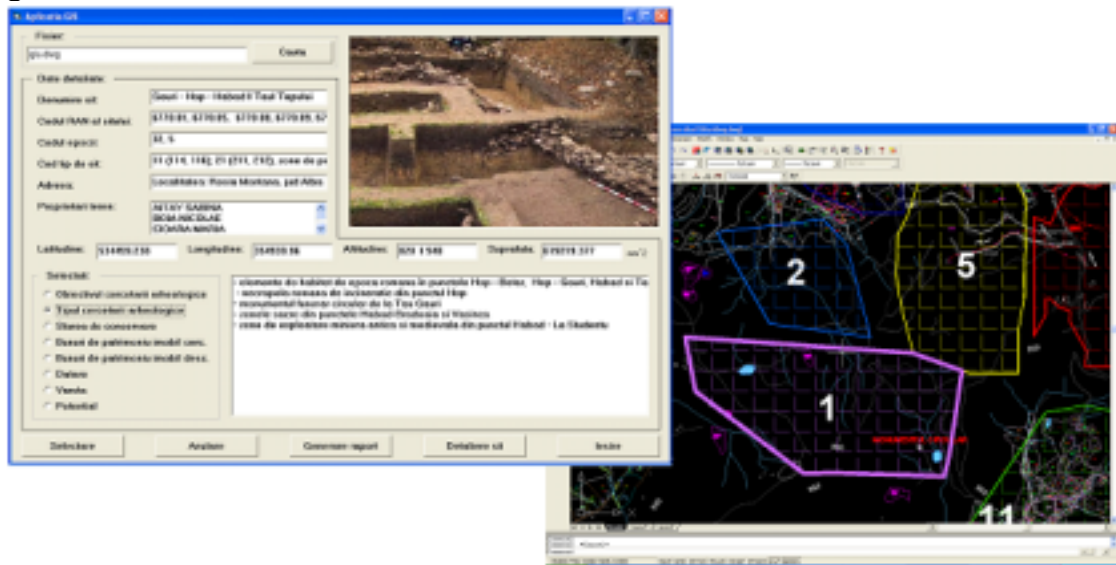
Aplicatia GIS

Fisier:

gis.dwg

Cauta

Date detaliate

Denumire sit: Gauri - Hop - Habad II Tisul Tapului

Codul RAN al sitului: 6770.01, 6770.05, 6770.08, 6770.09, 67

Codul epocii: 32, 5

Cod tip de sit: 31 (310, 118), 21 (211, 212), zone de pr

Adresa: Localitatea: Rosia Montana, jud Alba

Proprietari teren: ASTAY SABINA
BOM NICOLAE
CIOARA MARIA

Latitudine: 534459.230

Longitudine: 354930.56

Altitudine: 929.1540

Suprafata: 839218.337 mp

Selectati

Obiectivul cercetarii arheologice
Tipul cercetarii arheologice
Starea de conservare
Gradul de patrimoniu imobil cerc.
Gradul de patrimoniu imobil desc.
Datare
Vestiu
Potential

- elemente de habitat de epoca romana in punctele Hop - Botes, Hop - Gauri, Habad si Tis
- necropola romana de incineratie din punctul Hop
- monumentul funerar circular de la Tisu Gauri
- zonele sacre din punctele Habad-Brazlosia si Vasilica
- zone de exploatare miniera antica si medievala din punctul Habad - La Stolanta

Selectare

Analize

Generare raport

Detaliere sit

Iesire

2

5

1

11

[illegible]